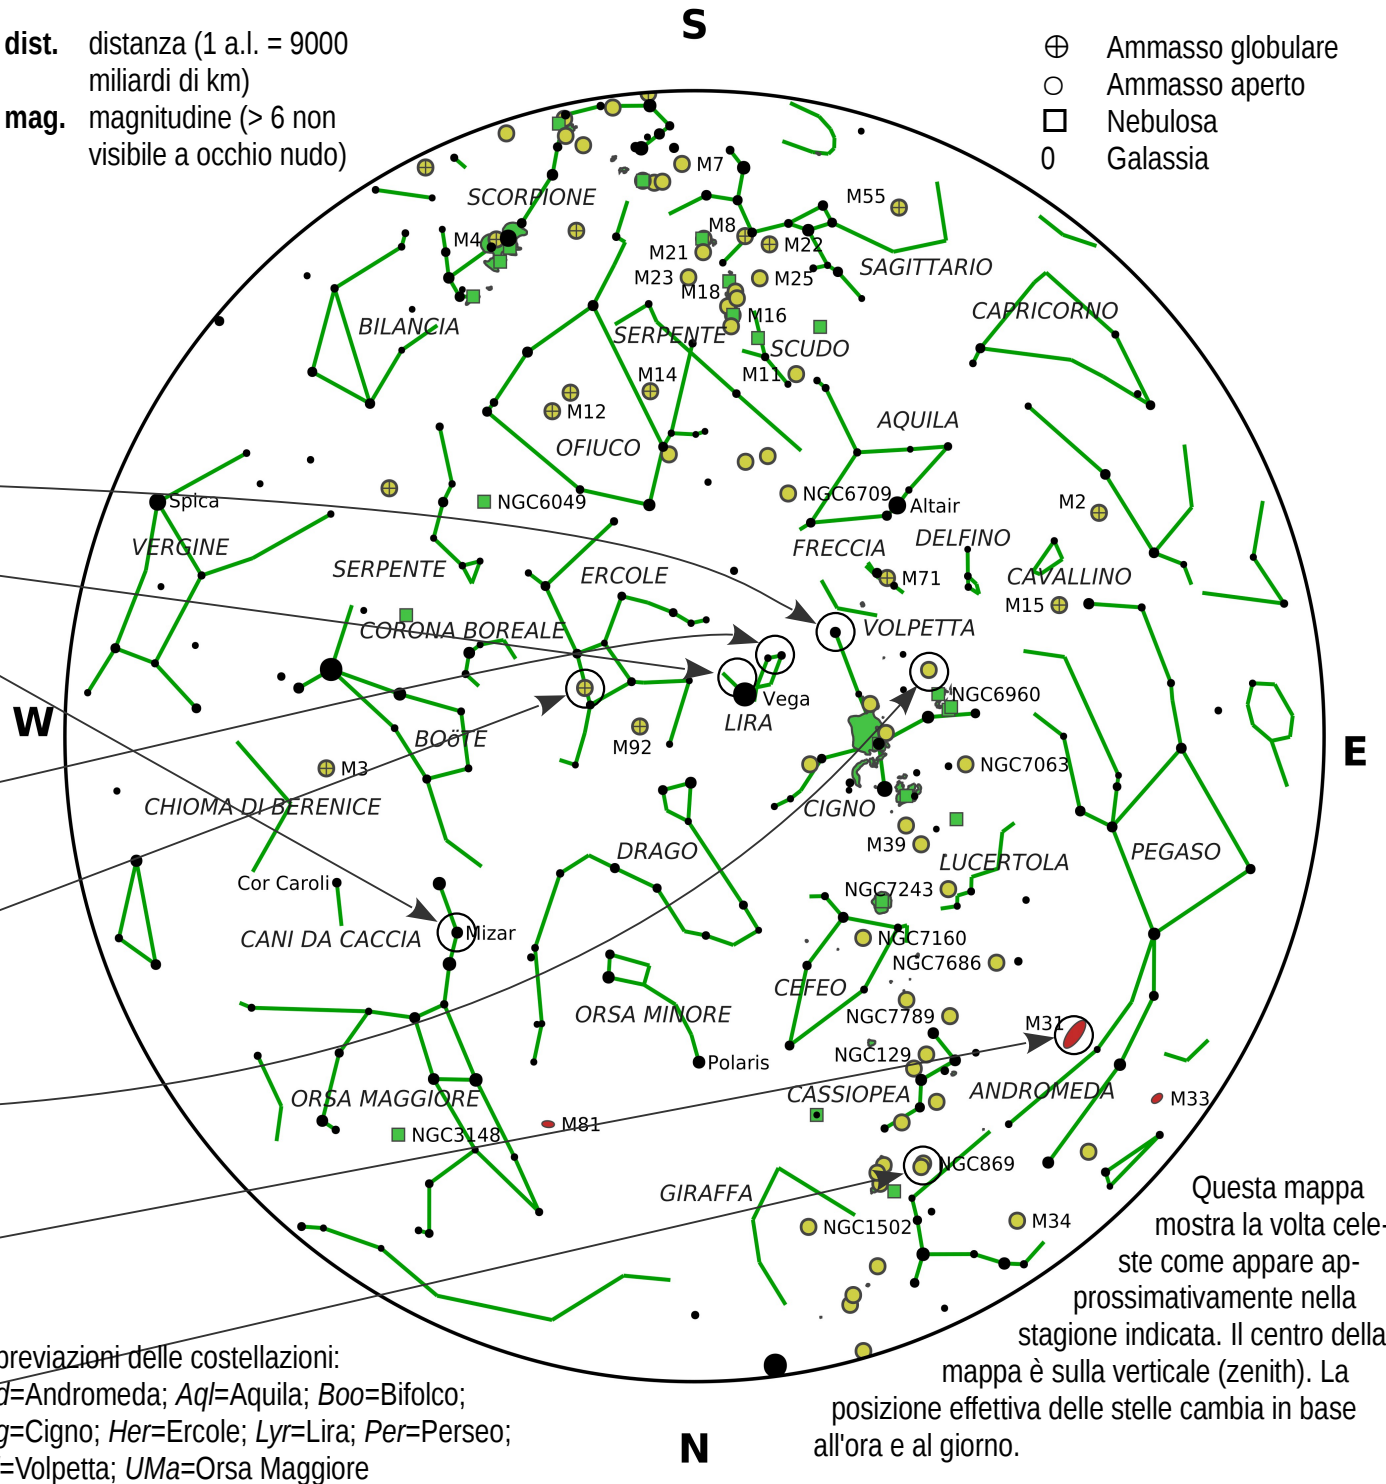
dist. distanza (1 a.l. = 9000 miliardi di km)
mag. magnitudine (> 6 non visibile a occhio nudo)

S

⊕ Ammasso globulare
○ Ammasso aperto
□ Nebulosa
0 Galassia

M7
SCORPIONE
M55
M4
M8
M21
M22
M23
M25
SAGITTARIO
M18
CAPRICORNO
BILANCIA
SERPENTE
M16
SCUDO
M14
M11
M12
AQUILA
OFIUCO
NGC6049
NGC6709
Altair
M2
Spica
DELFINO
VERGINE
FRECCIA
SERPENTE
ERCOLE
M71
CAVALLINO
M15
CORONA BOREALE
VOLPETTA
Vega
NGC6960
W
LIRA
E
M92
BOÖTE
M3
NGC7063
CHIOMA DI BERENICE
CIGNO
DRAGO
M39
PEGASO
LUCERTOLA
Cor Caroli
NGC7243
Mizar
CANI DA CACCIA
NGC7160
NGC7686
CEFEO
ORSA MINORE
NGC7789
M31
Polaris
NGC129
ORSA MAGGIORE
CASSIOPEA
ANDROMEDA
M33
NGC3148
M81
NGC869
GIRAFFA
M34
NGC1502

Questa mappa mostra la volta celeste come appare approssimativamente nella stagione indicata. Il centro della mappa è sulla verticale (zenith). La posizione effettiva delle stelle cambia in base all'ora e al giorno.

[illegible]breviazioni delle costellazioni:
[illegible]d=Andromeda; Aql=Aquila; Boo=Bifolco;
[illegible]g=Cigno; Her=Ercole; Lyr=Lira; Per=Perseo;
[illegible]=Volpetta; UMa=Orsa Maggiore

N